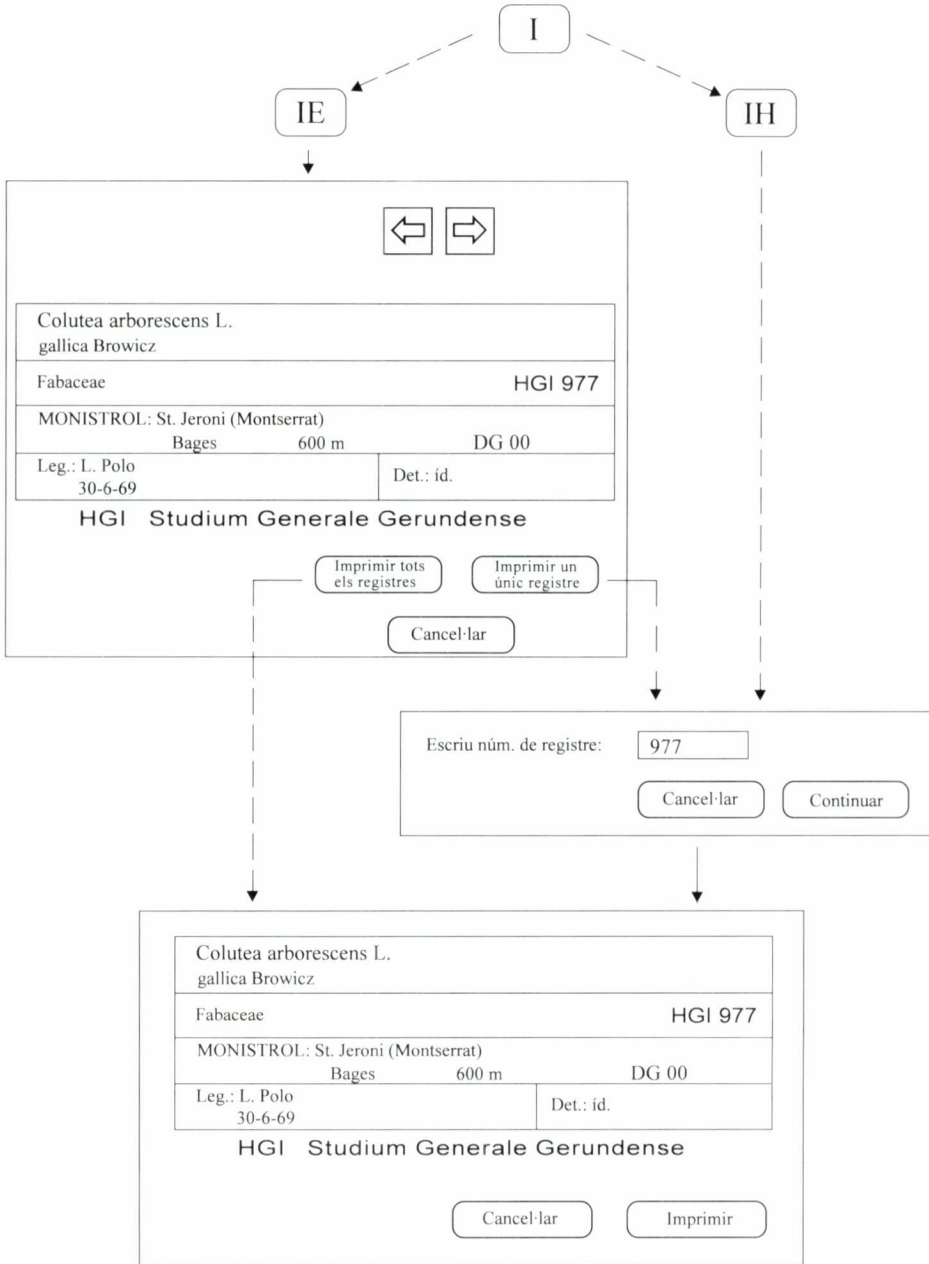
I

IE

IH

⇦ ⇨

Colutea arborescens L.
gallica Browicz

Fabaceae HGI 977

MONISTROL: St. Jeroni (Montserrat)
Bages 600 m DG 00

Leg.: L. Polo
30-6-69

Det.: íd.

HGI Studium Generale Gerundense

Imprimir tots els registres

Imprimir un únic registre

Cancel·lar

Escriu núm. de registre: 977

Cancel·lar

Continuar

Colutea arborescens L.
gallica Browicz

Fabaceae HGI 977

MONISTROL: St. Jeroni (Montserrat)
Bages 600 m DG 00

Leg.: L. Polo
30-6-69

Det.: íd.

HGI Studium Generale Gerundense

Cancel·lar

Imprimir